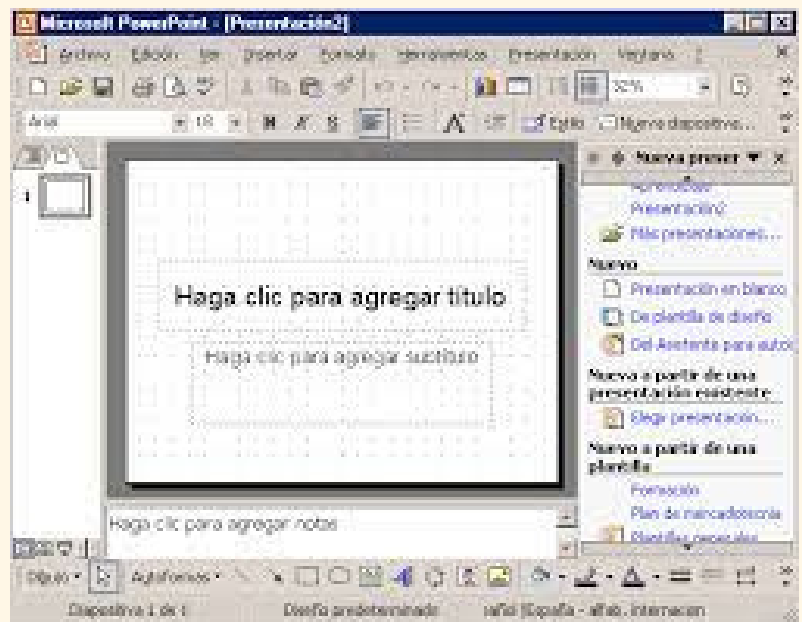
Microsoft PowerPoint - [Presentación2]

Archivo Edición Ver Insertar Formato Herramientas Presentación Ventana ?

32%

Arial 18 N K S A Estilo Nuevo dispositivo...

Nueva presen

Presentación2

Más presentaciones...

Nuevo

Presentación en blanco

De plantilla de diseño

Del Asistente para auto

Nueva a partir de una presentación existente

Elegir presentación...

Nuevo a partir de una plantilla

Formación

Plan de mercadotecnia

Plantillas generales

1

Haga clic para agregar título

Haga clic para agregar subtítulo

Haga clic para agregar notas

Dibujo Autoformas

Diapositiva 1 de 1 Diseño predeterminado Español (España - alfab. internacion